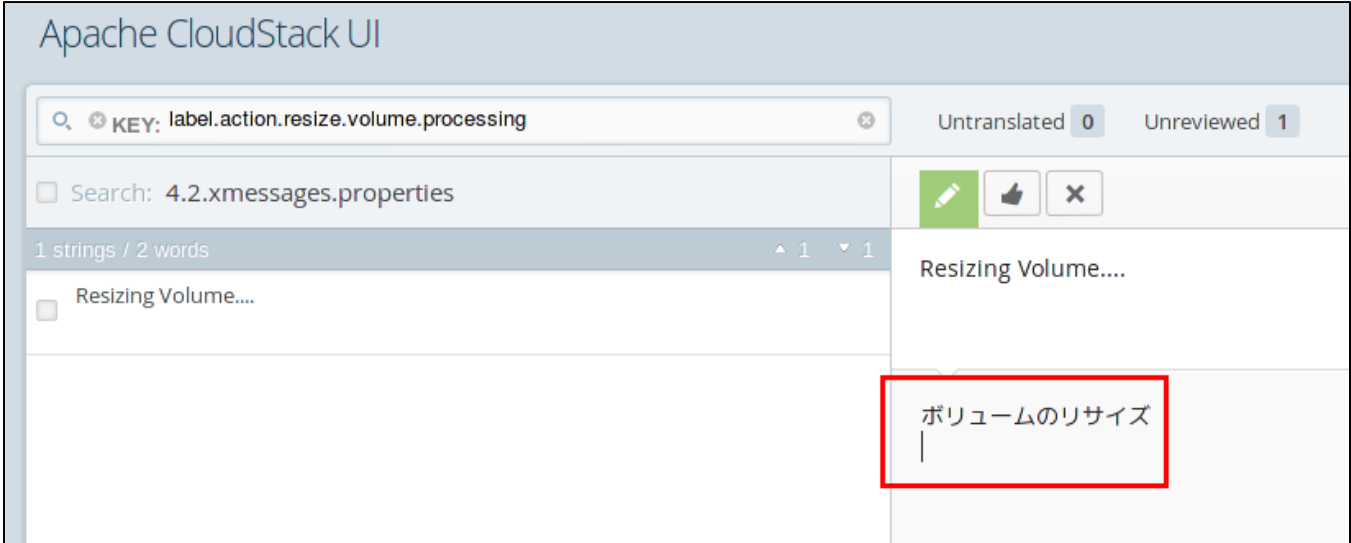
Apache CloudStack UI

KEY: label.action.resize.volume.processing

Untranslated 0 Unreviewed 1

Search: 4.2.xmessages.properties

1 strings / 2 words ▲ 1 ▼ 1

Resizing Volume....

Resizing Volume....

ボリュームのリサイズ